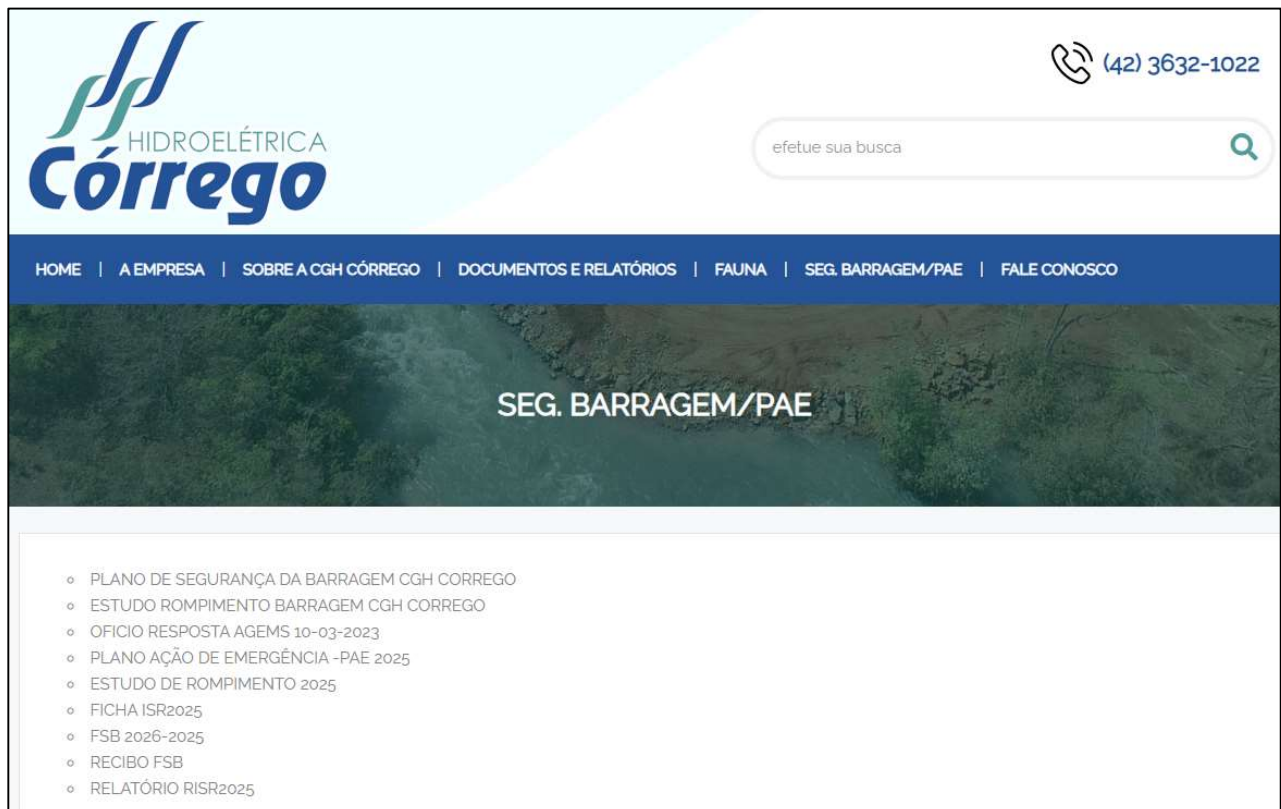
HIDROELÉTRICA
Córrego

(42) 3632-1022

efetue sua busca

HOME | A EMPRESA | SOBRE A CGH CÓRREGO | DOCUMENTOS E RELATÓRIOS | FAUNA | SEG. BARRAGEM/PAE | FALE CONOSCO

SEG. BARRAGEM/PAE

- PLANO DE SEGURANÇA DA BARRAGEM CGH CORREGO
- ESTUDO ROMPIMENTO BARRAGEM CGH CORREGO
- OFICIO RESPOSTA AGEMS 10-03-2023
- PLANO AÇÃO DE EMERGÊNCIA -PAE 2025
- ESTUDO DE ROMPIMENTO 2025
- FICHA ISR2025
- FSB 2026-2025
- RECIBO FSB
- RELATÓRIO RISR2025